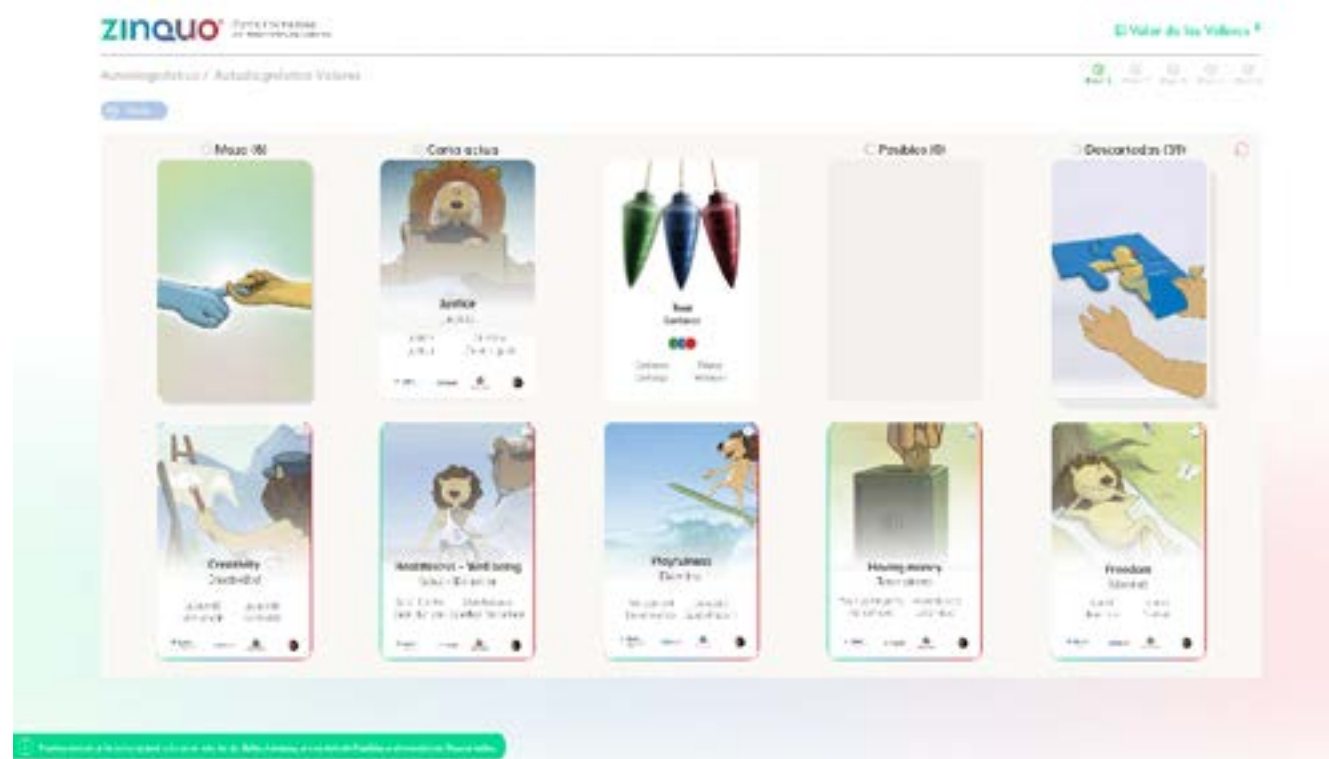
ZINQUO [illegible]

El Valor de los Valores

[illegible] / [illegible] Valores

Mazo (6)

Carta actual

Posibles (0)

Descartadas (37)

Justice
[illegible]

Test
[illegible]

Creativity
Creatividad

Healthiness - Well being
Salud - Bienestar

Playfulness
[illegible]

Having money
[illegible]

Freedom
Libertad

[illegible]